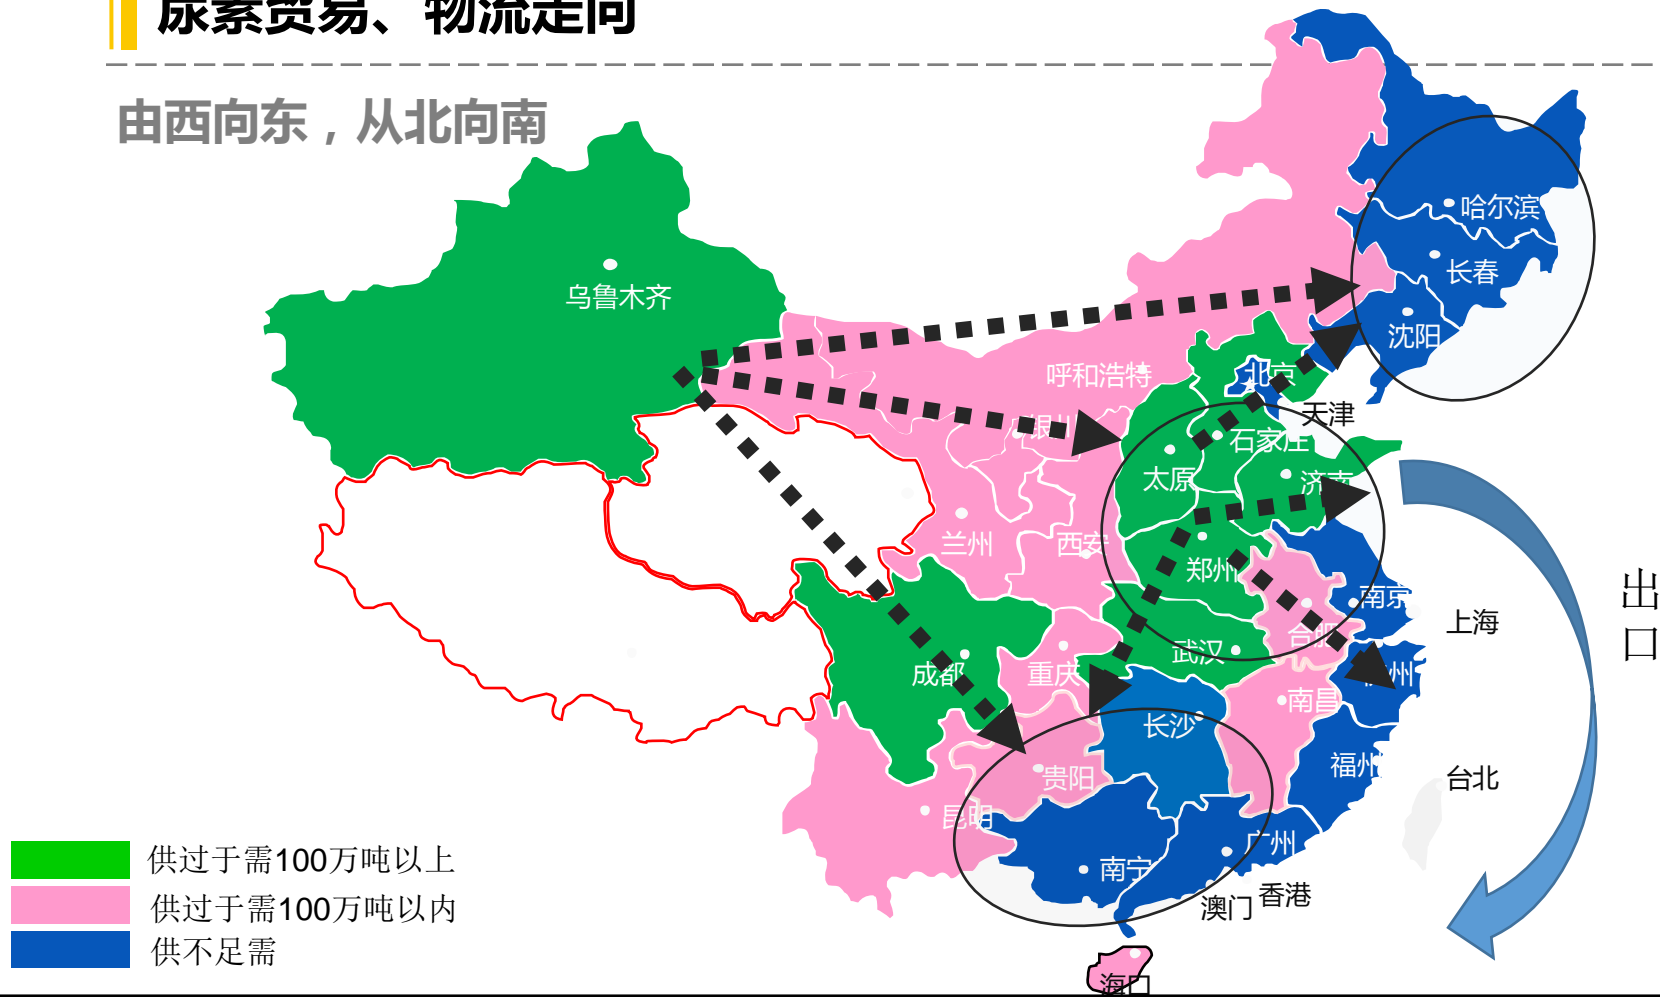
尿素贸易、物流走向

由西向东，从北向南

乌鲁木齐

哈尔滨

长春

沈阳

呼和浩特

北京

天津

银川

石家庄

太原

济南

兰州

西安

郑州

南京

上海

合肥

成都

重庆

武汉

杭州

南昌

长沙

贵阳

福州

台北

昆明

南宁

广州

澳门

香港

海口

出口

供过于需100万吨以上

供过于需100万吨以内

供不足需